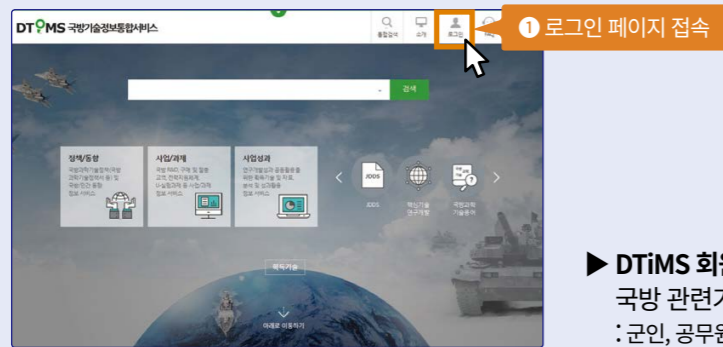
DTiMS 국방기술정보통합서비스

통합검색 소개 로그인

❶ 로그인 페이지 접속

검색

정책/동향

사업/과제

사업성과

JDDS

핵심기술 연구개발

국방과학 기술용어

국방기술

아래로 이동하기

▶ DTiMS 회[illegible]

국방 관련기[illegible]

: 군인, 공무원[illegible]